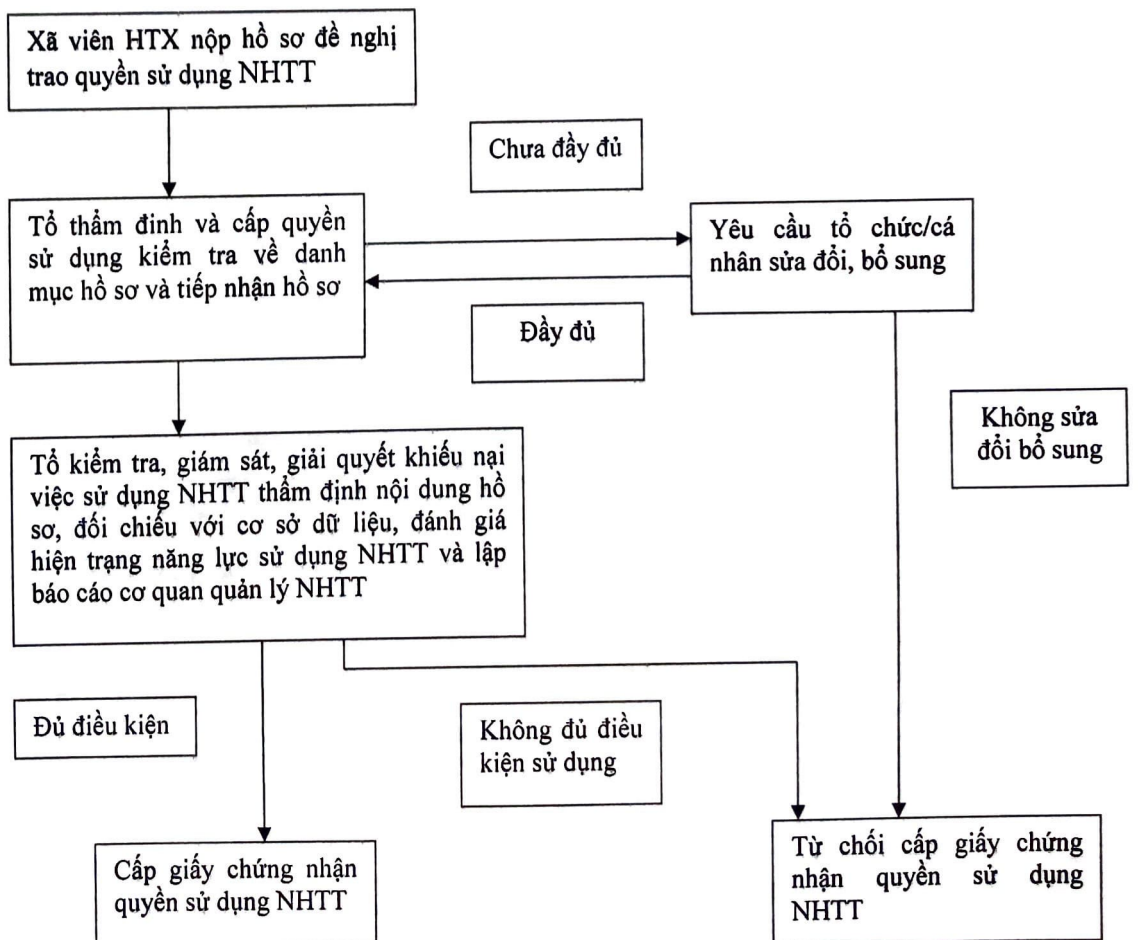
Xã viên HTX nộp hồ sơ đề nghị trao quyền sử dụng NHTT

Chưa đầy đủ

Tổ thẩm định và cấp quyền sử dụng kiểm tra về danh mục hồ sơ và tiếp nhận hồ sơ

Yêu cầu tổ chức/cá nhân sửa đổi, bổ sung

Đầy đủ

Không sửa đổi bổ sung

Tổ kiểm tra, giám sát, giải quyết khiếu nại việc sử dụng NHTT thẩm định nội dung hồ sơ, đối chiếu với cơ sở dữ liệu, đánh giá hiện trạng năng lực sử dụng NHTT và lập báo cáo cơ quan quản lý NHTT

Đủ điều kiện

Không đủ điều kiện sử dụng

Cấp giấy chứng nhận quyền sử dụng NHTT

Từ chối cấp giấy chứng nhận quyền sử dụng NHTT